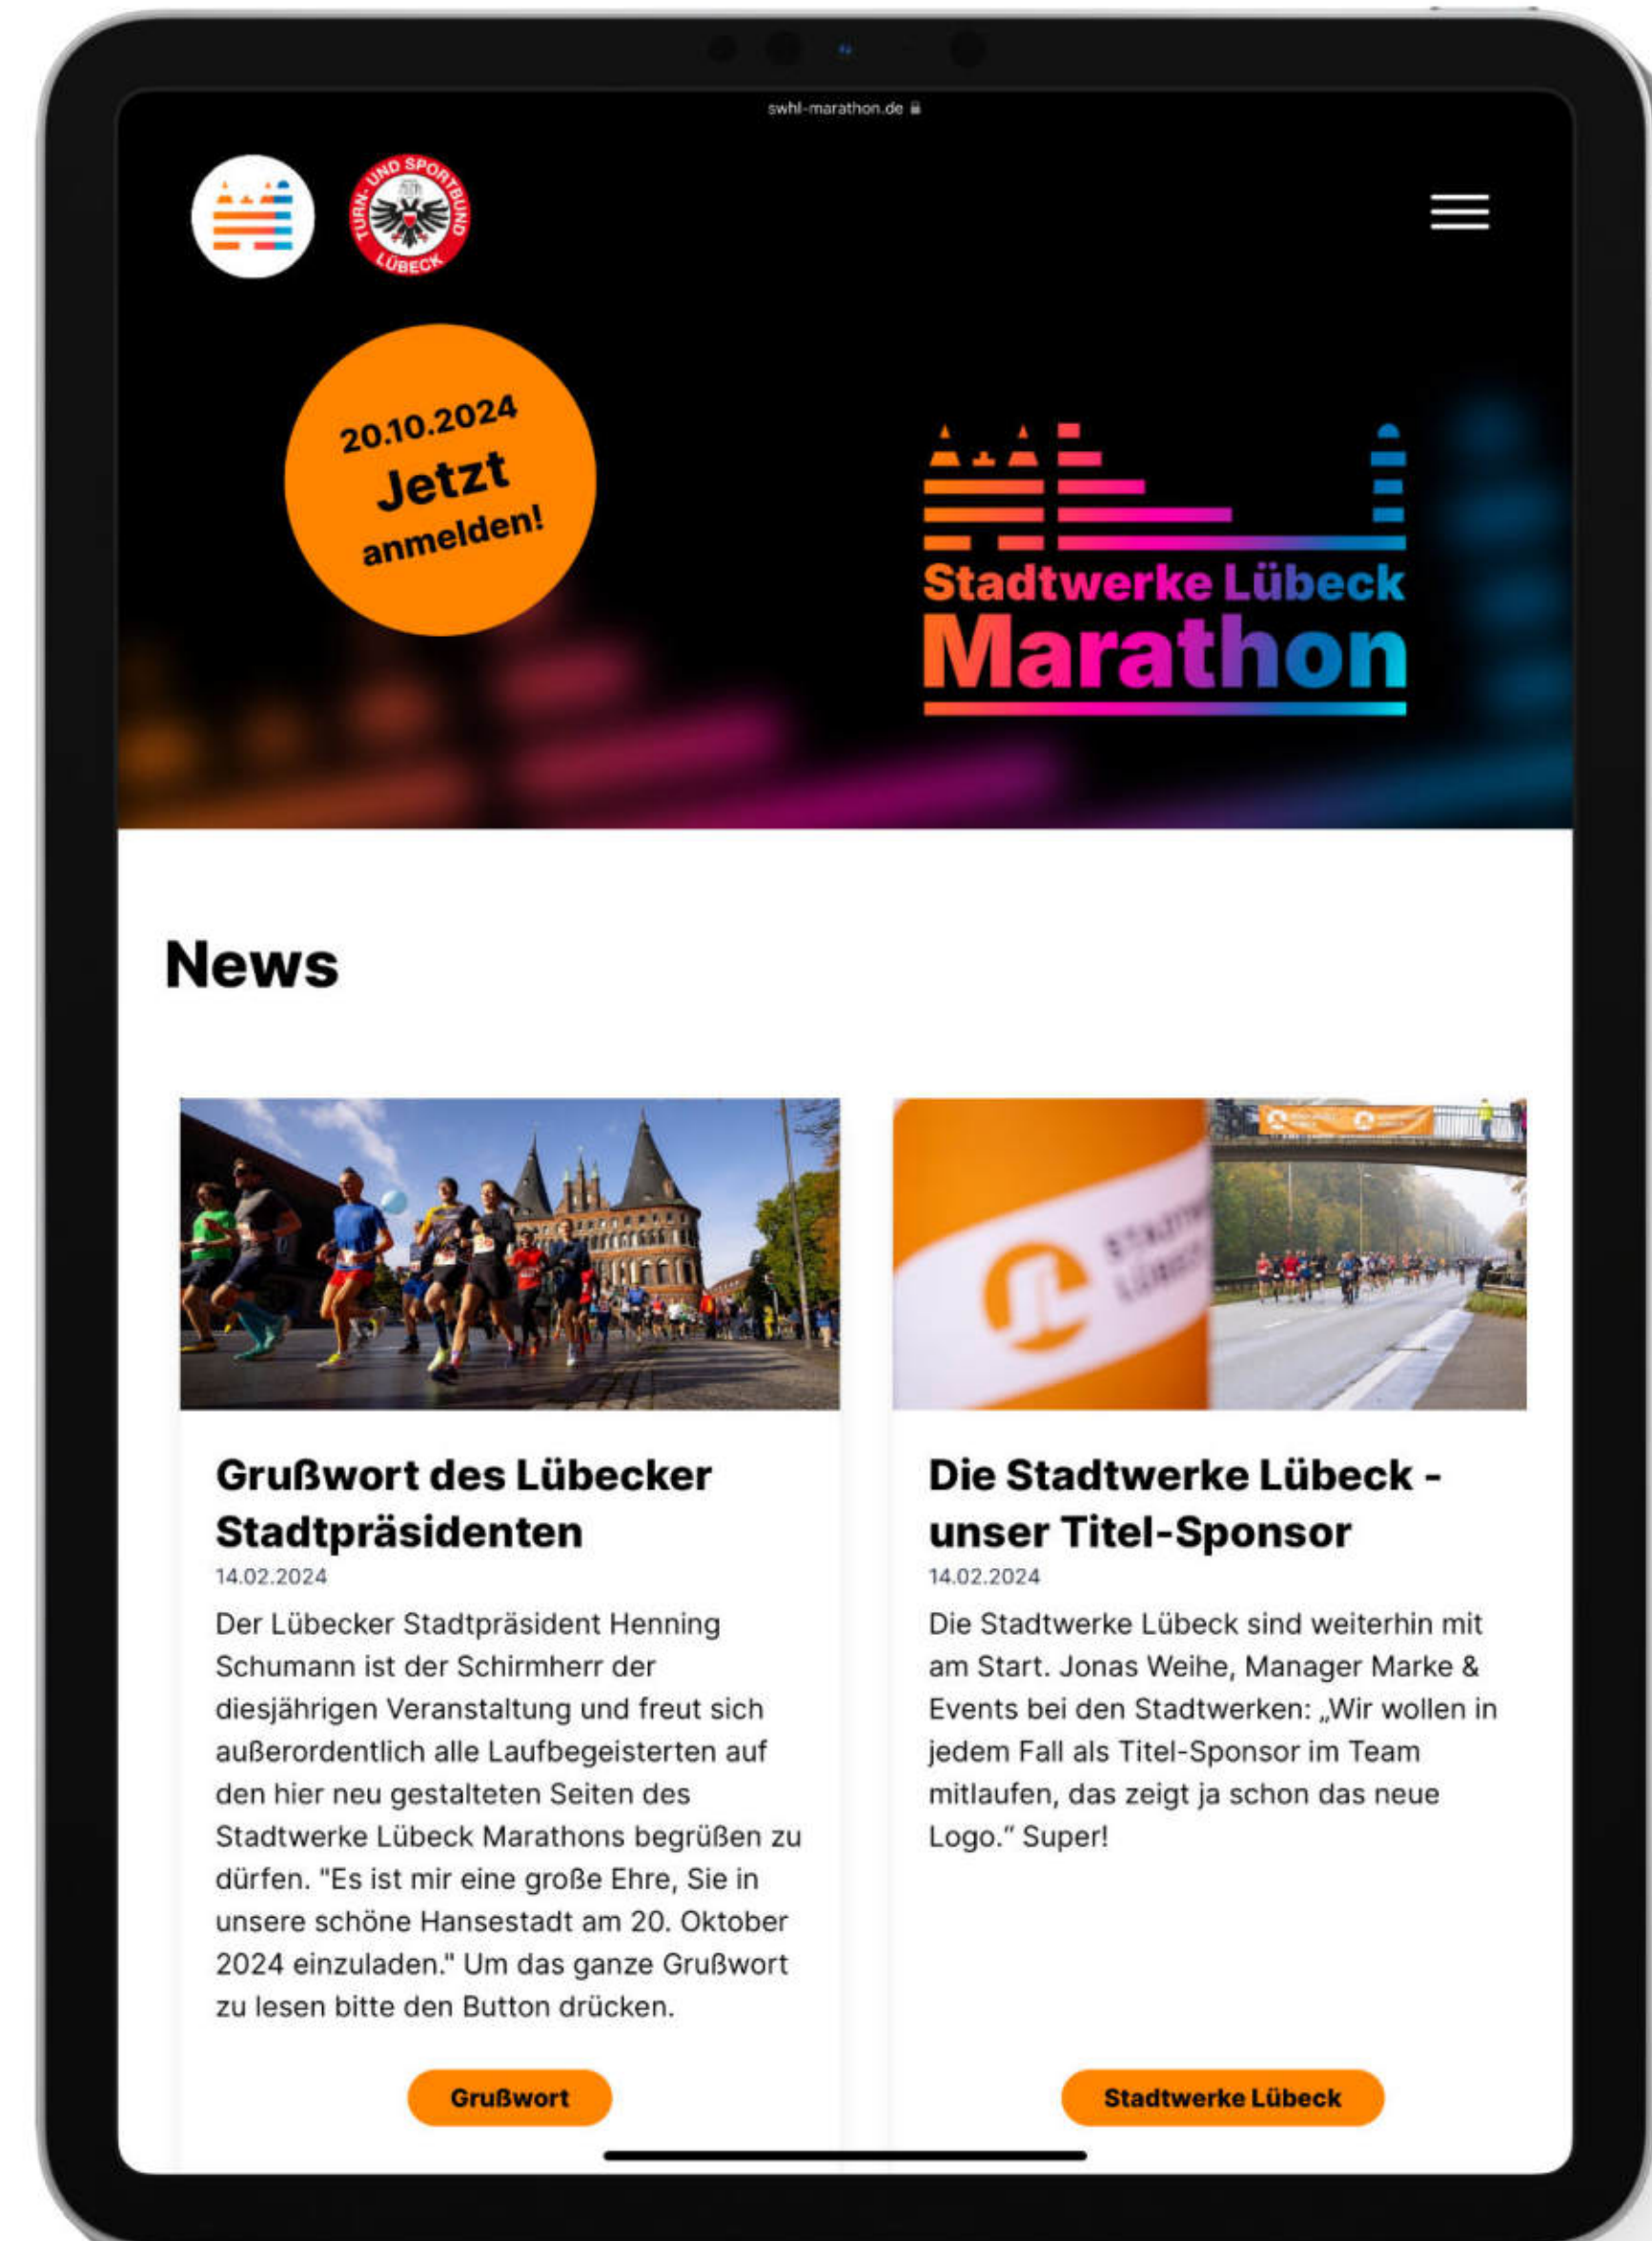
swhl-marathon.de

TURN- UND SPORTBUND LÜBECK

20.10.2024
Jetzt
anmelden!

Stadtwerke Lübeck
Marathon

News

Grußwort des Lübecker Stadtpräsidenten
14.02.2024
Der Lübecker Stadtpräsident Henning Schumann ist der Schirmherr der diesjährigen Veranstaltung und freut sich außerordentlich alle Laufbegeisterten auf den hier neu gestalteten Seiten des Stadtwerke Lübeck Marathons begrüßen zu dürfen. "Es ist mir eine große Ehre, Sie in unsere schöne Hansestadt am 20. Oktober 2024 einzuladen." Um das ganze Grußwort zu lesen bitte den Button drücken.

Grußwort

Die Stadtwerke Lübeck - unser Titel-Sponsor
14.02.2024
Die Stadtwerke Lübeck sind weiterhin mit am Start. Jonas Weihe, Manager Marke & Events bei den Stadtwerken: „Wir wollen in jedem Fall als Titel-Sponsor im Team mitlaufen, das zeigt ja schon das neue Logo." Super!

Stadtwerke Lübeck